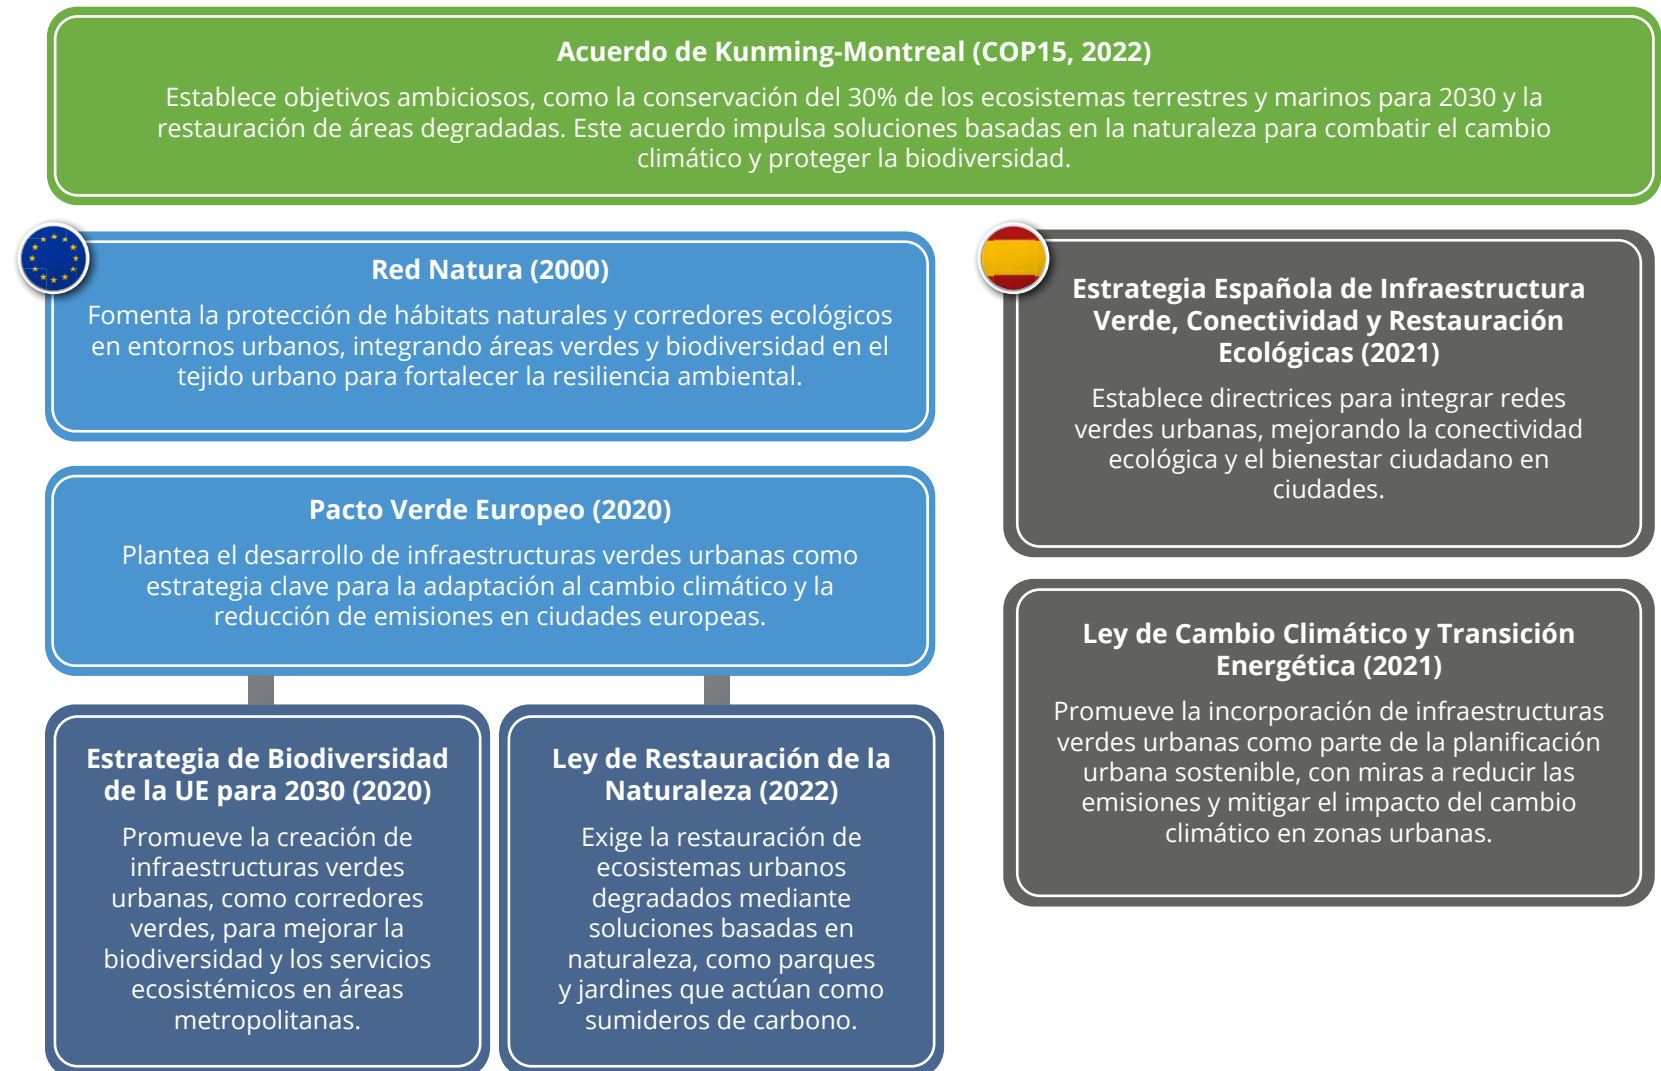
Acuerdo de Kunming-Montreal (COP15, 2022)

Establece objetivos ambiciosos, como la conservación del 30% de los ecosistemas terrestres y marinos para 2030 y la restauración de áreas degradadas. Este acuerdo impulsa soluciones basadas en la naturaleza para combatir el cambio climático y proteger la biodiversidad.

Red Natura (2000)

Fomenta la protección de hábitats naturales y corredores ecológicos en entornos urbanos, integrando áreas verdes y biodiversidad en el tejido urbano para fortalecer la resiliencia ambiental.

Pacto Verde Europeo (2020)

Plantea el desarrollo de infraestructuras verdes urbanas como estrategia clave para la adaptación al cambio climático y la reducción de emisiones en ciudades europeas.

Estrategia de Biodiversidad de la UE para 2030 (2020)

Promueve la creación de infraestructuras verdes urbanas, como corredores verdes, para mejorar la biodiversidad y los servicios ecosistémicos en áreas metropolitanas.

Ley de Restauración de la Naturaleza (2022)

Exige la restauración de ecosistemas urbanos degradados mediante soluciones basadas en naturaleza, como parques y jardines que actúan como sumideros de carbono.

Estrategia Española de Infraestructura Verde, Conectividad y Restauración Ecológicas (2021)

Establece directrices para integrar redes verdes urbanas, mejorando la conectividad ecológica y el bienestar ciudadano en ciudades.

Ley de Cambio Climático y Transición Energética (2021)

Promueve la incorporación de infraestructuras verdes urbanas como parte de la planificación urbana sostenible, con miras a reducir las emisiones y mitigar el impacto del cambio climático en zonas urbanas.